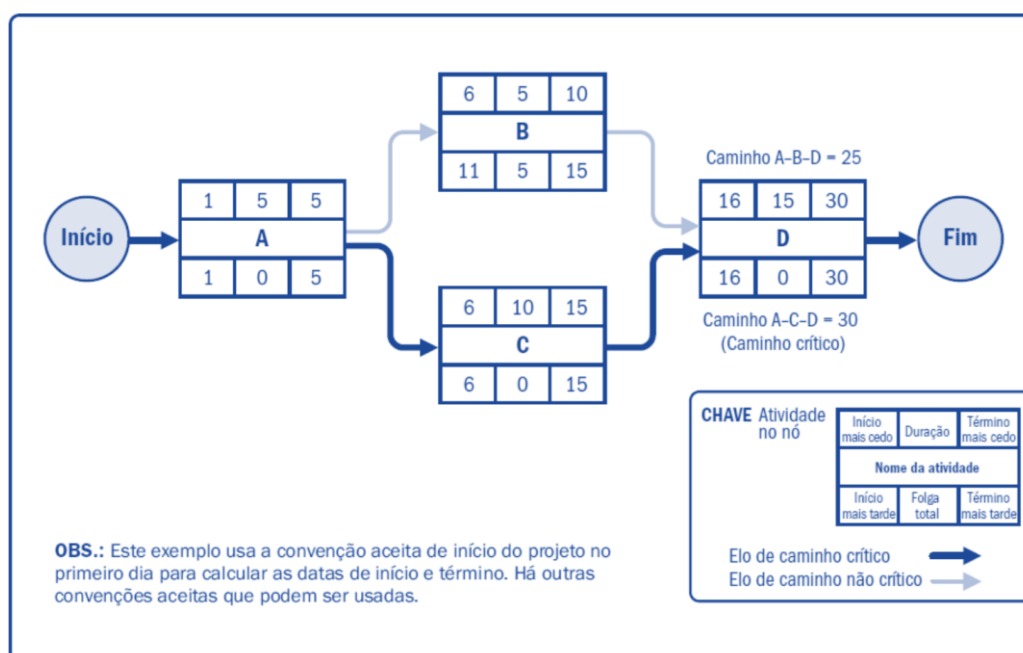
Início

| 1 | 5 | 5 |
|---|---|---|
| | A | |
| 1 | 0 | 5 |

| 6 | 5 | 10 |
|---|---|---|
| | B | |
| 11 | 5 | 15 |

| 6 | 10 | 15 |
|---|---|---|
| | C | |
| 6 | 0 | 15 |

Caminho A–B–D = 25

| 16 | 15 | 30 |
|---|---|---|
| | D | |
| 16 | 0 | 30 |

Fim

Caminho A–C–D = 30
(Caminho crítico)

CHAVE Atividade no nó

| Início mais cedo | Duração | Término mais cedo |
|---|---|---|
| | Nome da atividade | |
| Início mais tarde | Folga total | Término mais tarde |

Elo de caminho crítico
Elo de caminho não crítico

OBS.: Este exemplo usa a convenção aceita de início do projeto no primeiro dia para calcular as datas de início e término. Há outras convenções aceitas que podem ser usadas.